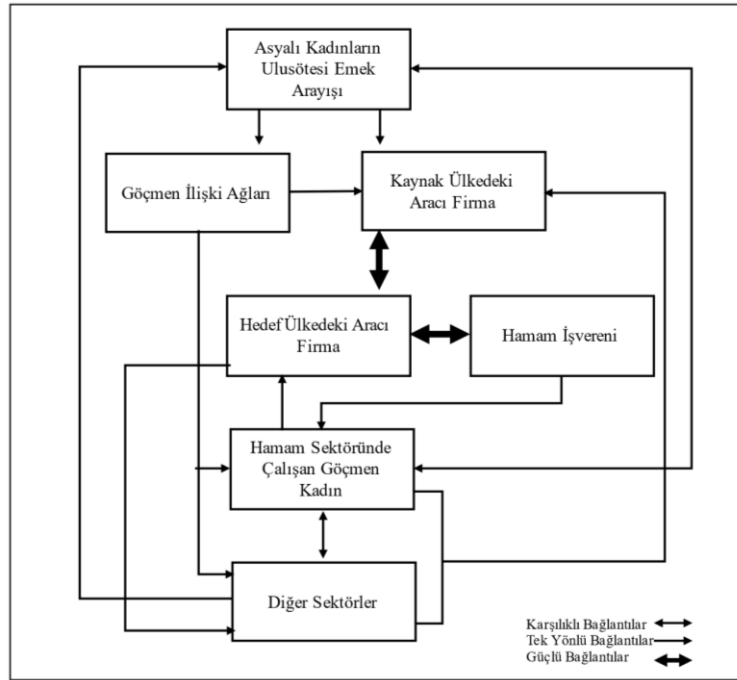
Asyalı Kadınların Ulusötesi Emek Arayışı

Göçmen İlişki Ağları

Kaynak Ülkedeki Aracı Firma

HedefÜlkedeki Aracı Firma

Hamam İşvereni

Hamam Sektöründe Çalışan Göçmen Kadın

Diğer Sektörler

Karşılıklı Bağlantılar
Tek Yönlü Bağlantılar
Güçlü Bağlantılar